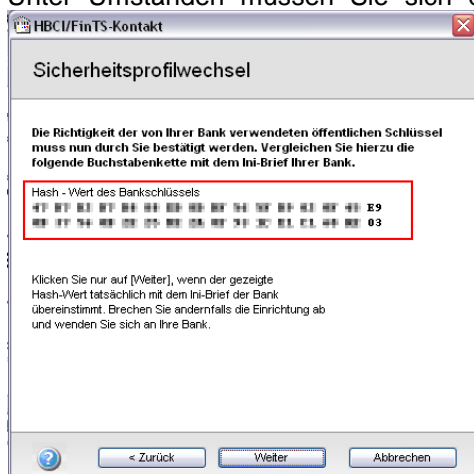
Unter Umständen müssen Sie sich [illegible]

HBCI/FinTS-Kontakt

Sicherheitsprofilwechsel

Die Richtigkeit der von Ihrer Bank verwendeten öffentlichen Schlüssel muss nun durch Sie bestätigt werden. Vergleichen Sie hierzu die folgende Buchstabenkette mit dem Ini-Brief Ihrer Bank.

Hash - Wert des Bankschlüssels
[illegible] E9
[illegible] 03

Klicken Sie nur auf [Weiter], wenn der gezeigte Hash-Wert tatsächlich mit dem Ini-Brief der Bank übereinstimmt. Brechen Sie andernfalls die Einrichtung ab und wenden Sie sich an Ihre Bank.

< Zurück Weiter Abbrechen